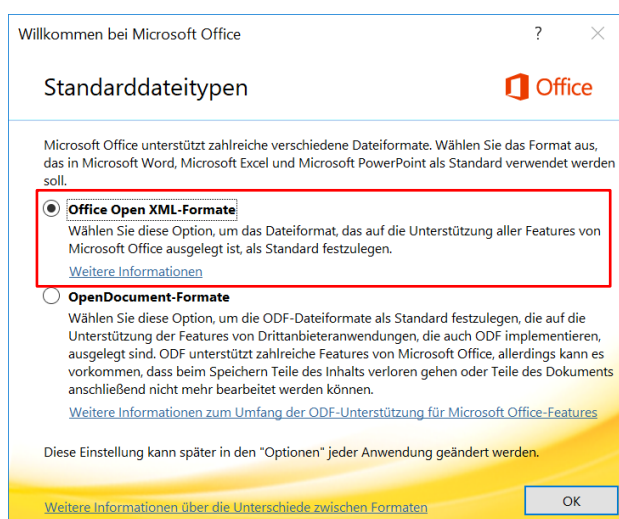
Willkommen bei Microsoft Office

?

Standarddateitypen

Office

Microsoft Office unterstützt zahlreiche verschiedene Dateiformate. Wählen Sie das Format aus, das in Microsoft Word, Microsoft Excel und Microsoft PowerPoint als Standard verwendet werden soll.

Office Open XML-Formate

Wählen Sie diese Option, um das Dateiformat, das auf die Unterstützung aller Features von Microsoft Office ausgelegt ist, als Standard festzulegen.

Weitere Informationen

OpenDocument-Formate

Wählen Sie diese Option, um die ODF-Dateiformate als Standard festzulegen, die auf die Unterstützung der Features von Drittanbieteranwendungen, die auch ODF implementieren, ausgelegt sind. ODF unterstützt zahlreiche Features von Microsoft Office, allerdings kann es vorkommen, dass beim Speichern Teile des Inhalts verloren gehen oder Teile des Dokuments anschließend nicht mehr bearbeitet werden können.

Weitere Informationen zum Umfang der ODF-Unterstützung für Microsoft Office-Features

Diese Einstellung kann später in den "Optionen" jeder Anwendung geändert werden.

Weitere Informationen über die Unterschiede zwischen Formaten

OK